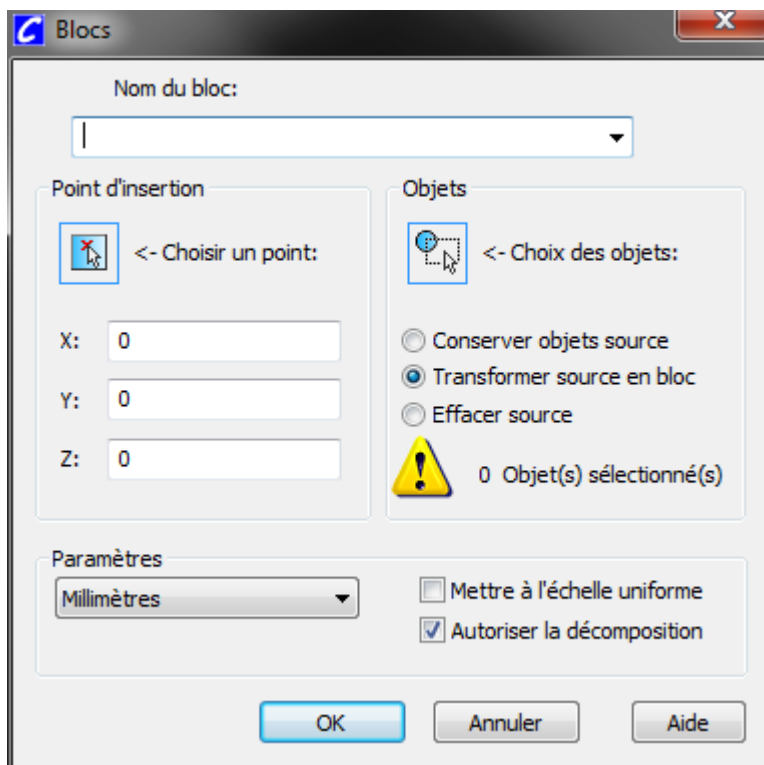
Blocs

Nom du bloc:

Point d'insertion

<- Choisir un point:

X: 0

Y: 0

Z: 0

Objets

<- Choix des objets:

Conserver objets source

Transformer source en bloc

Effacer source

0 Objet(s) sélectionné(s)

Paramètres

Millimètres

Mettre à l'échelle uniforme

Autoriser la décomposition

OK

Annuler

Aide